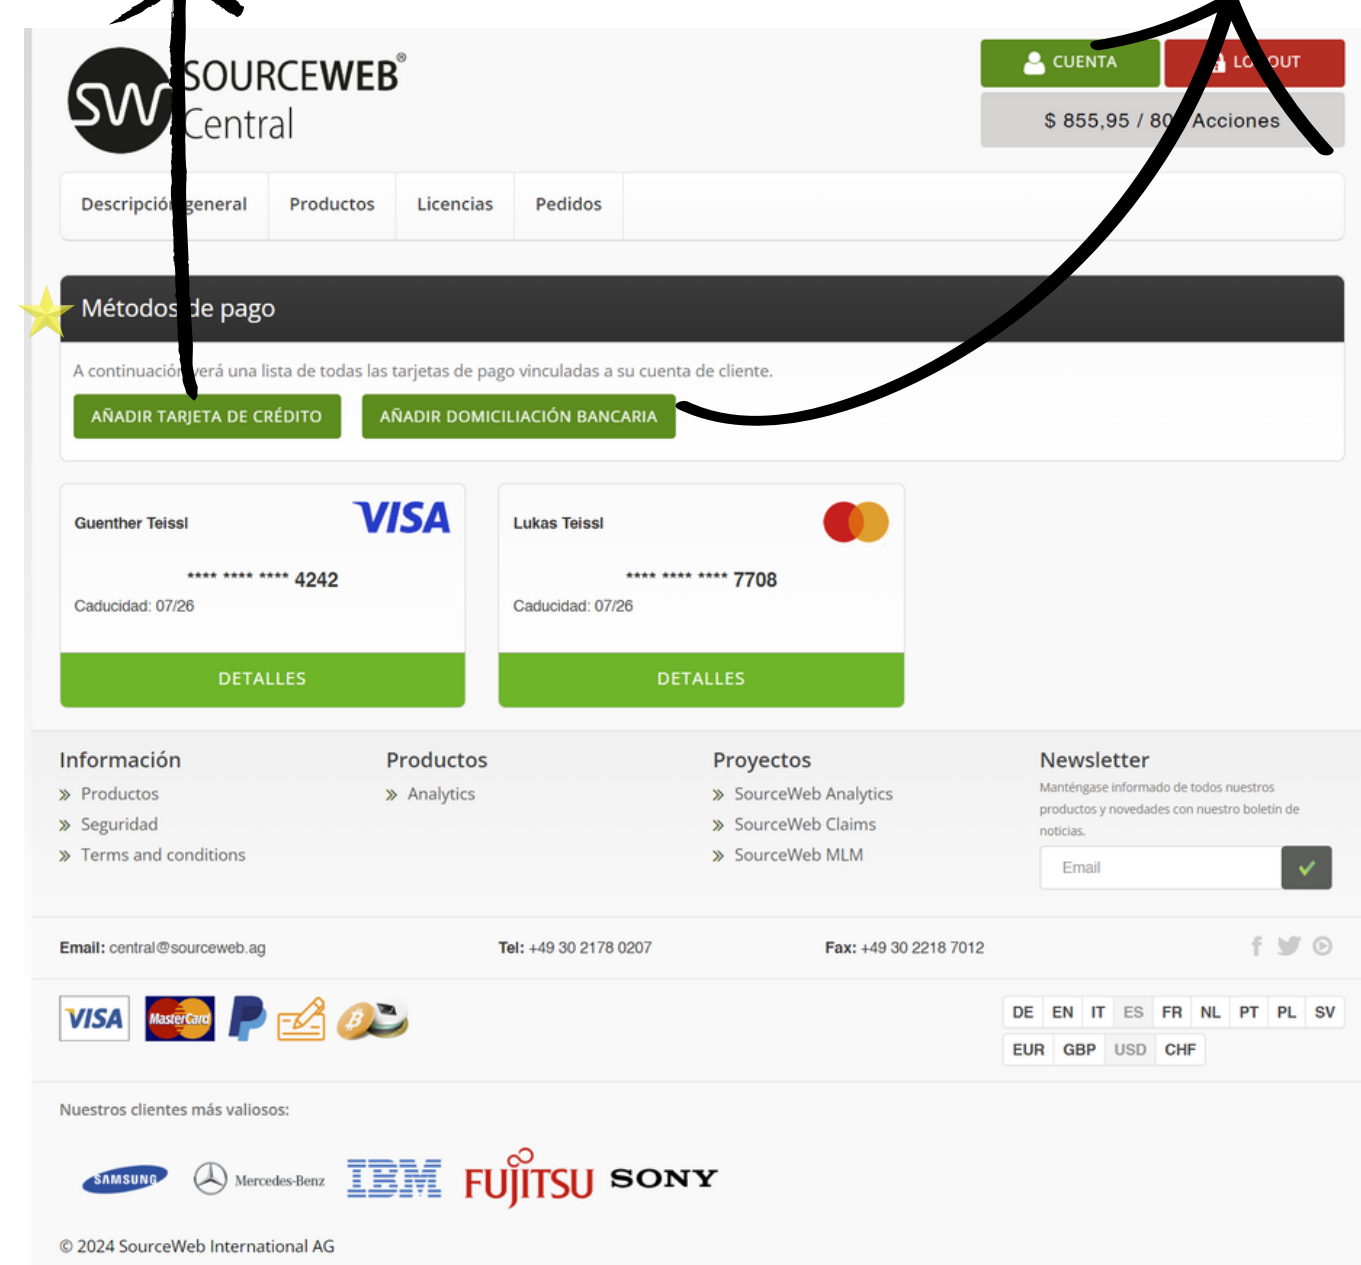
SW SOURCEWEB® Central

CUENTA LO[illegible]OUT

$ 855,95 / 80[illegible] Acciones

Descripción general | Productos | Licencias | Pedidos

Métodos de pago

A continuación verá una lista de todas las tarjetas de pago vinculadas a su cuenta de cliente.

AÑADIR TARJETA DE CRÉDITO AÑADIR DOMICILIACIÓN BANCARIA

Guenther Teissl VISA
**** **** **** 4242
Caducidad: 07/26
DETALLES

Lukas Teissl
**** **** **** 7708
Caducidad: 07/26
DETALLES

Información
» Productos
» Seguridad
» Terms and conditions

Productos
» Analytics

Proyectos
» SourceWeb Analytics
» SourceWeb Claims
» SourceWeb MLM

Newsletter
Manténgase informado de todos nuestros productos y novedades con nuestro boletín de noticias.
Email

Email: central@sourceweb.ag Tel: +49 30 2178 0207 Fax: +49 30 2218 7012

VISA MasterCard

| DE | EN | IT | ES | FR | NL | PT | PL | SV |
|---|---|---|---|---|---|---|---|---|
| EUR | GBP | USD | CHF | | | | | |

Nuestros clientes más valiosos:

SAMSUNG Mercedes-Benz IBM FUJITSU SONY

© 2024 SourceWeb International AG